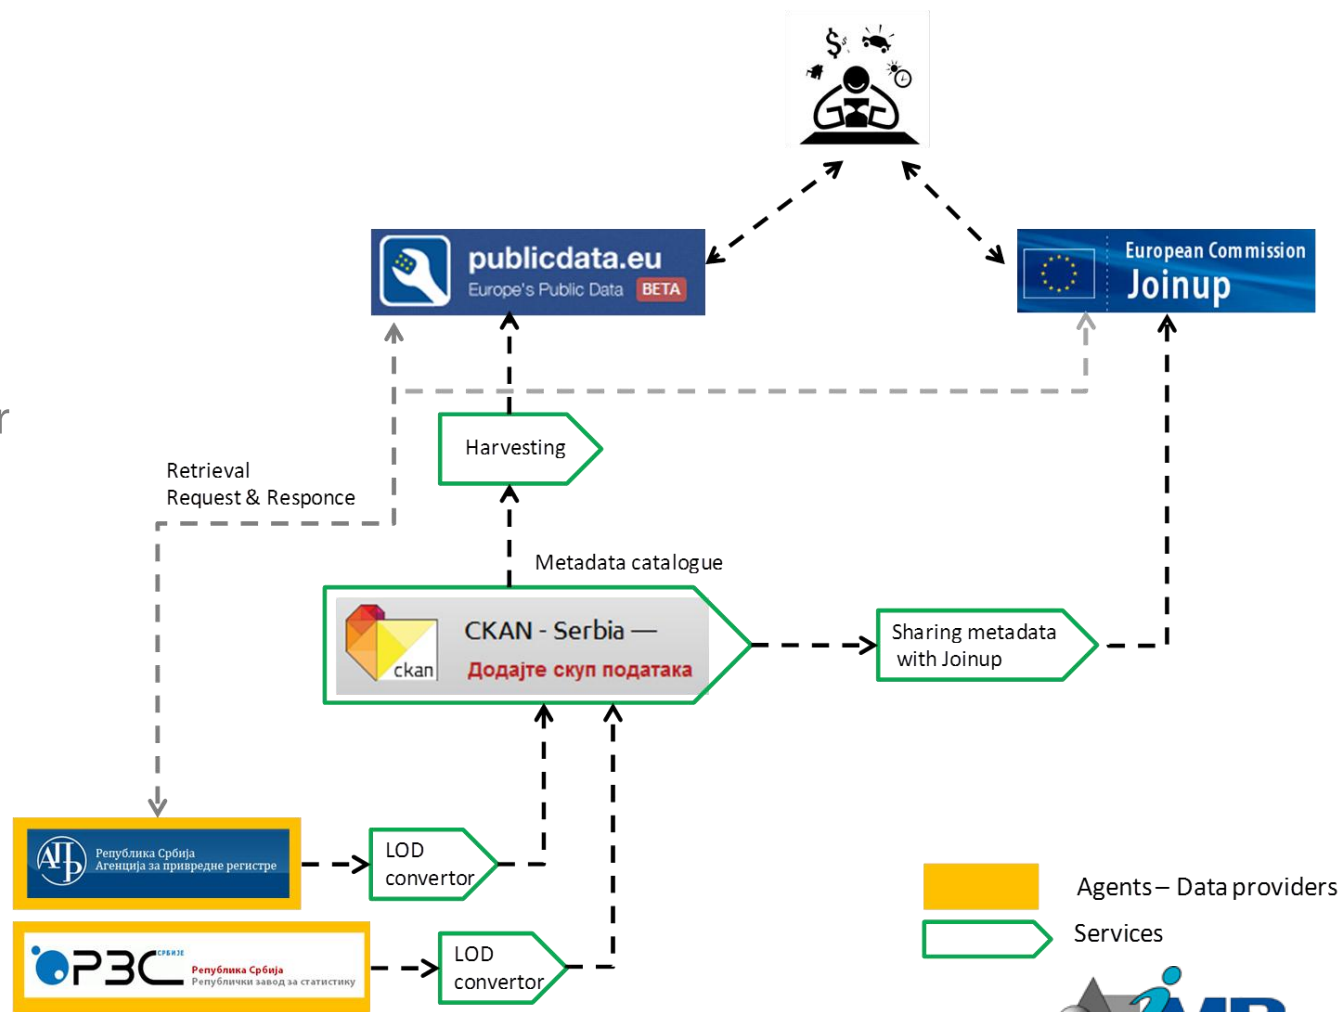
publicdata.eu
Europe's Public Data BETA

European Commission
Joinup

r

Harvesting

Retrieval
Request & Responce

Metadata catalogue

CKAN - Serbia —
Додајте скуп података
ckan

Sharing metadata with Joinup

Република Србија
Агенција за привредне регистре

LOD convertor

РЗС СРБИЈЕ
Република Србија
Републички завод за статистику

LOD convertor

Agents – Data providers

Services